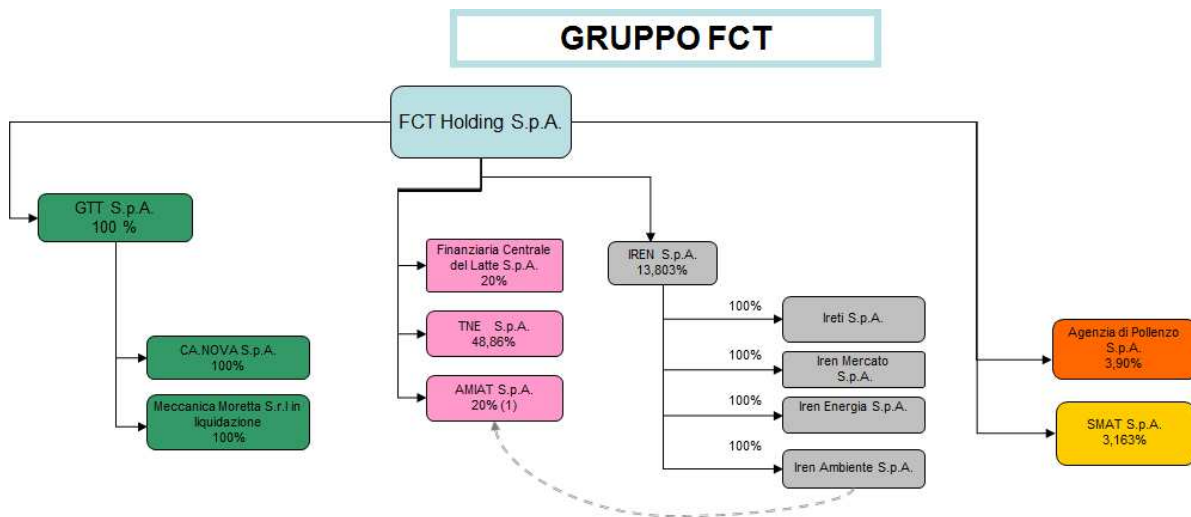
GRUPPO FCT

FCT Holding S.p.A.

GTT S.p.A.
100 %

CA.NOVA S.p.A.
100%

Meccanica Moretta S.r.l in liquidazione
100%

Finanziaria Centrale del Latte S.p.A.
20%

TNE S.p.A.
48,86%

AMIAT S.p.A.
20% (1)

IREN S.p.A.
13,803%

100%
Ireti S.p.A.

100%
Iren Mercato S.p.A.

100%
Iren Energia S.p.A.

100%
Iren Ambiente S.p.A.

Agenzia di Pollenzo S.p.A.
3,90%

SMAT S.p.A.
3,163%